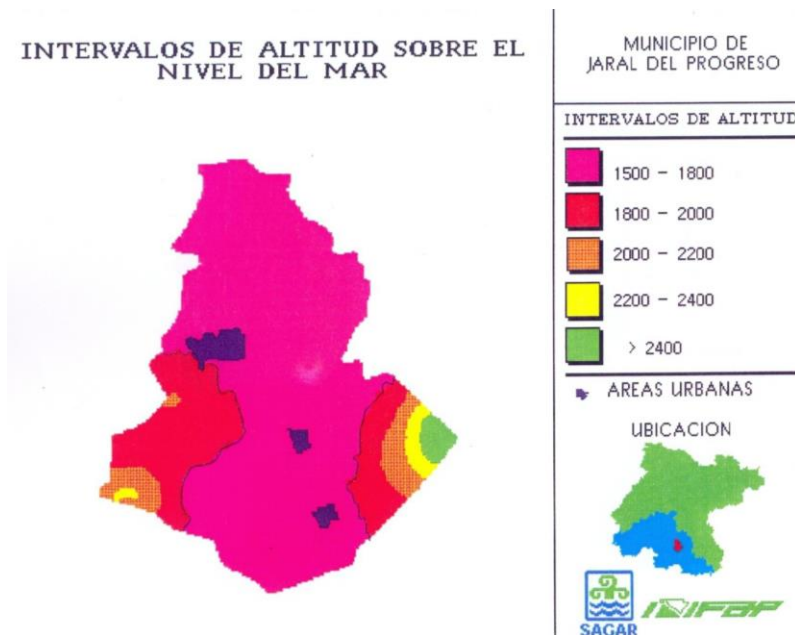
INTERVALOS DE ALTITUD SOBRE EL NIVEL DEL MAR

MUNICIPIO DE
JARAL DEL PROGRESO

INTERVALOS DE ALTITUD

1500 – 1800

1800 – 2000

2000 – 2200

2200 – 2400

> 2400

AREAS URBANAS

UBICACION

SAGAR

INIFAP